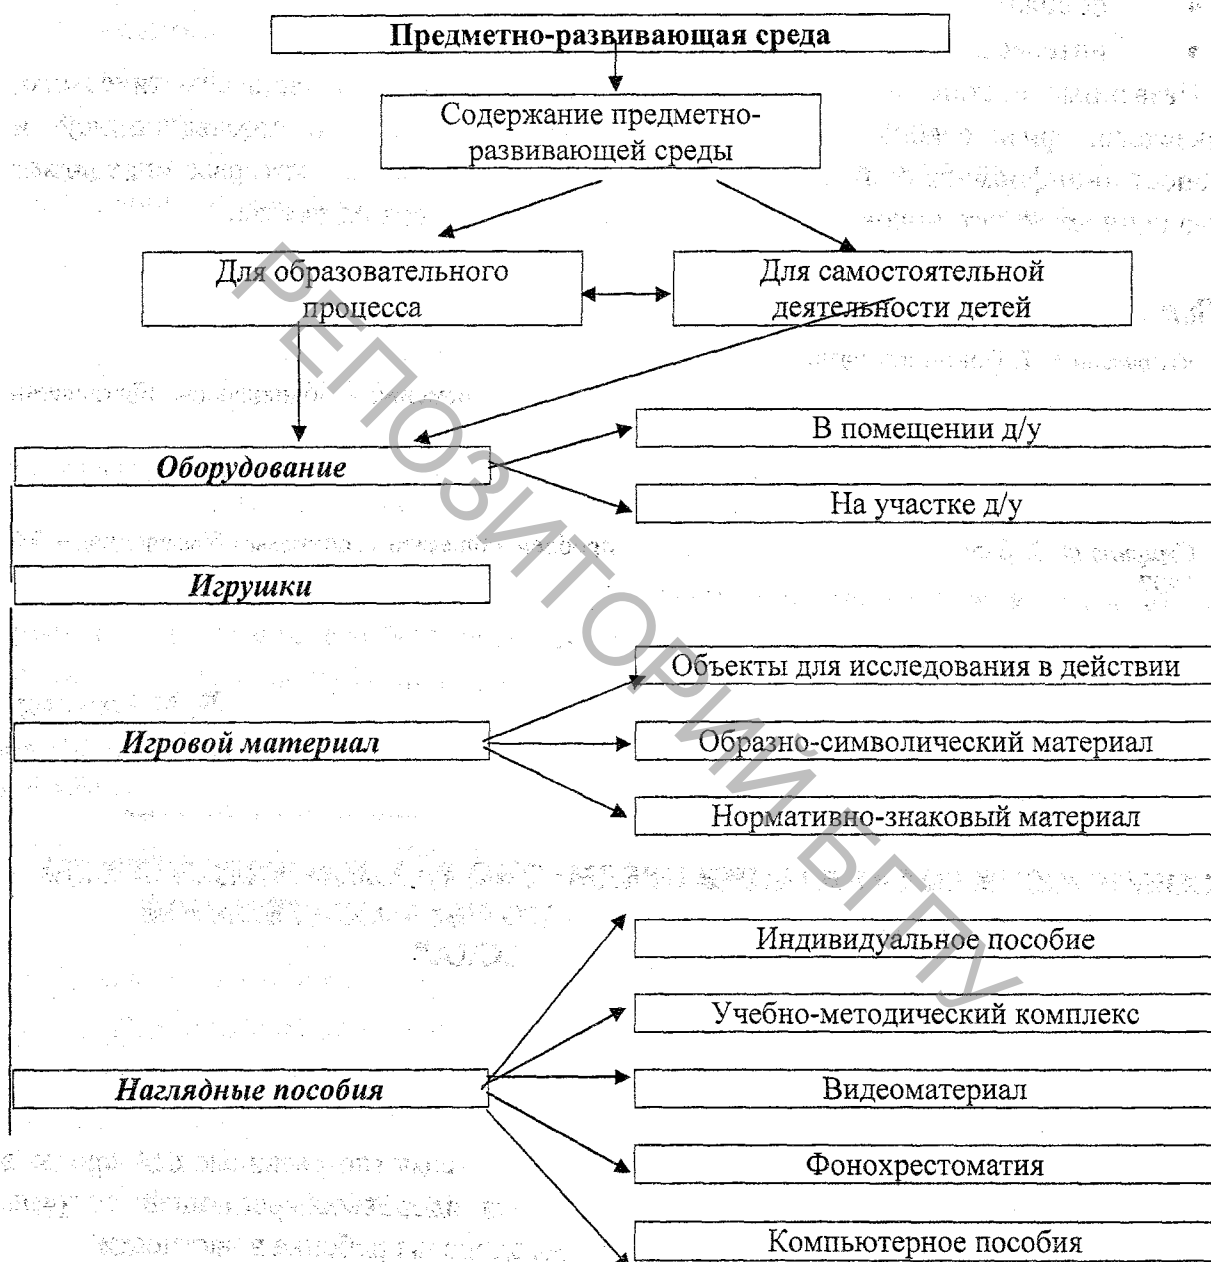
Предметно-развивающая среда

Содержание предметно-развивающей среды

Для образовательного процесса

Для самостоятельной деятельности детей

Оборудование

В помещении д/у

На участке д/у

Игрушки

Объекты для исследования в действии

Игровой материал

Образно-символический материал

Нормативно-знаковый материал

Индивидуальное пособие

Учебно-методический комплекс

Наглядные пособия

Видеоматериал

Фонохрестоматия

Компьютерное пособия

РЕПОЗИТОРИЙ БГПУ